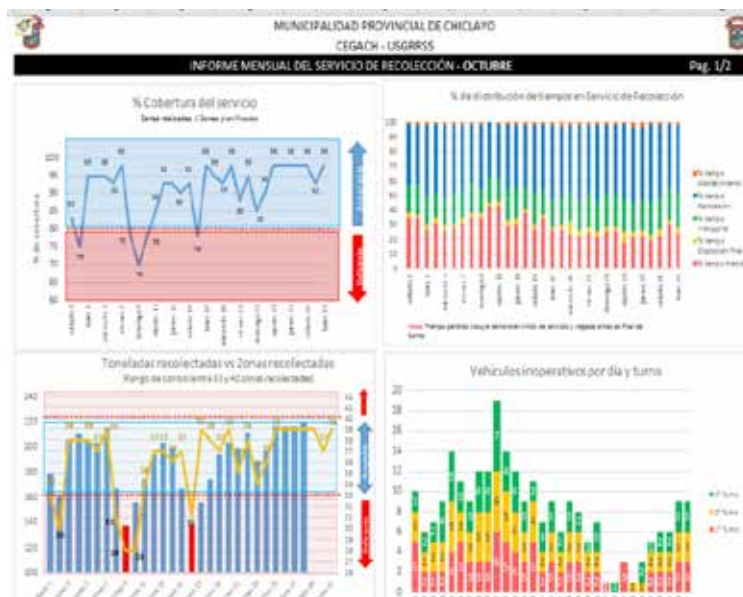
MUNICIPALIDAD PROVINCIAL DE CHICLAYO

CEGACH - USGRRSS

INFORME MENSUAL DEL SERVICIO DE RECOLECCIÓN - OCTUBRE

Pag. 1/2

% Cobertura del servicio

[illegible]

% de distribución del tiempo en Servicio de Recolección

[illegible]

Toneladas recolectadas vs Zonas recolectadas

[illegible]

Vehículos inoperativos por día y turno

1° Turno
2° Turno
3° Turno